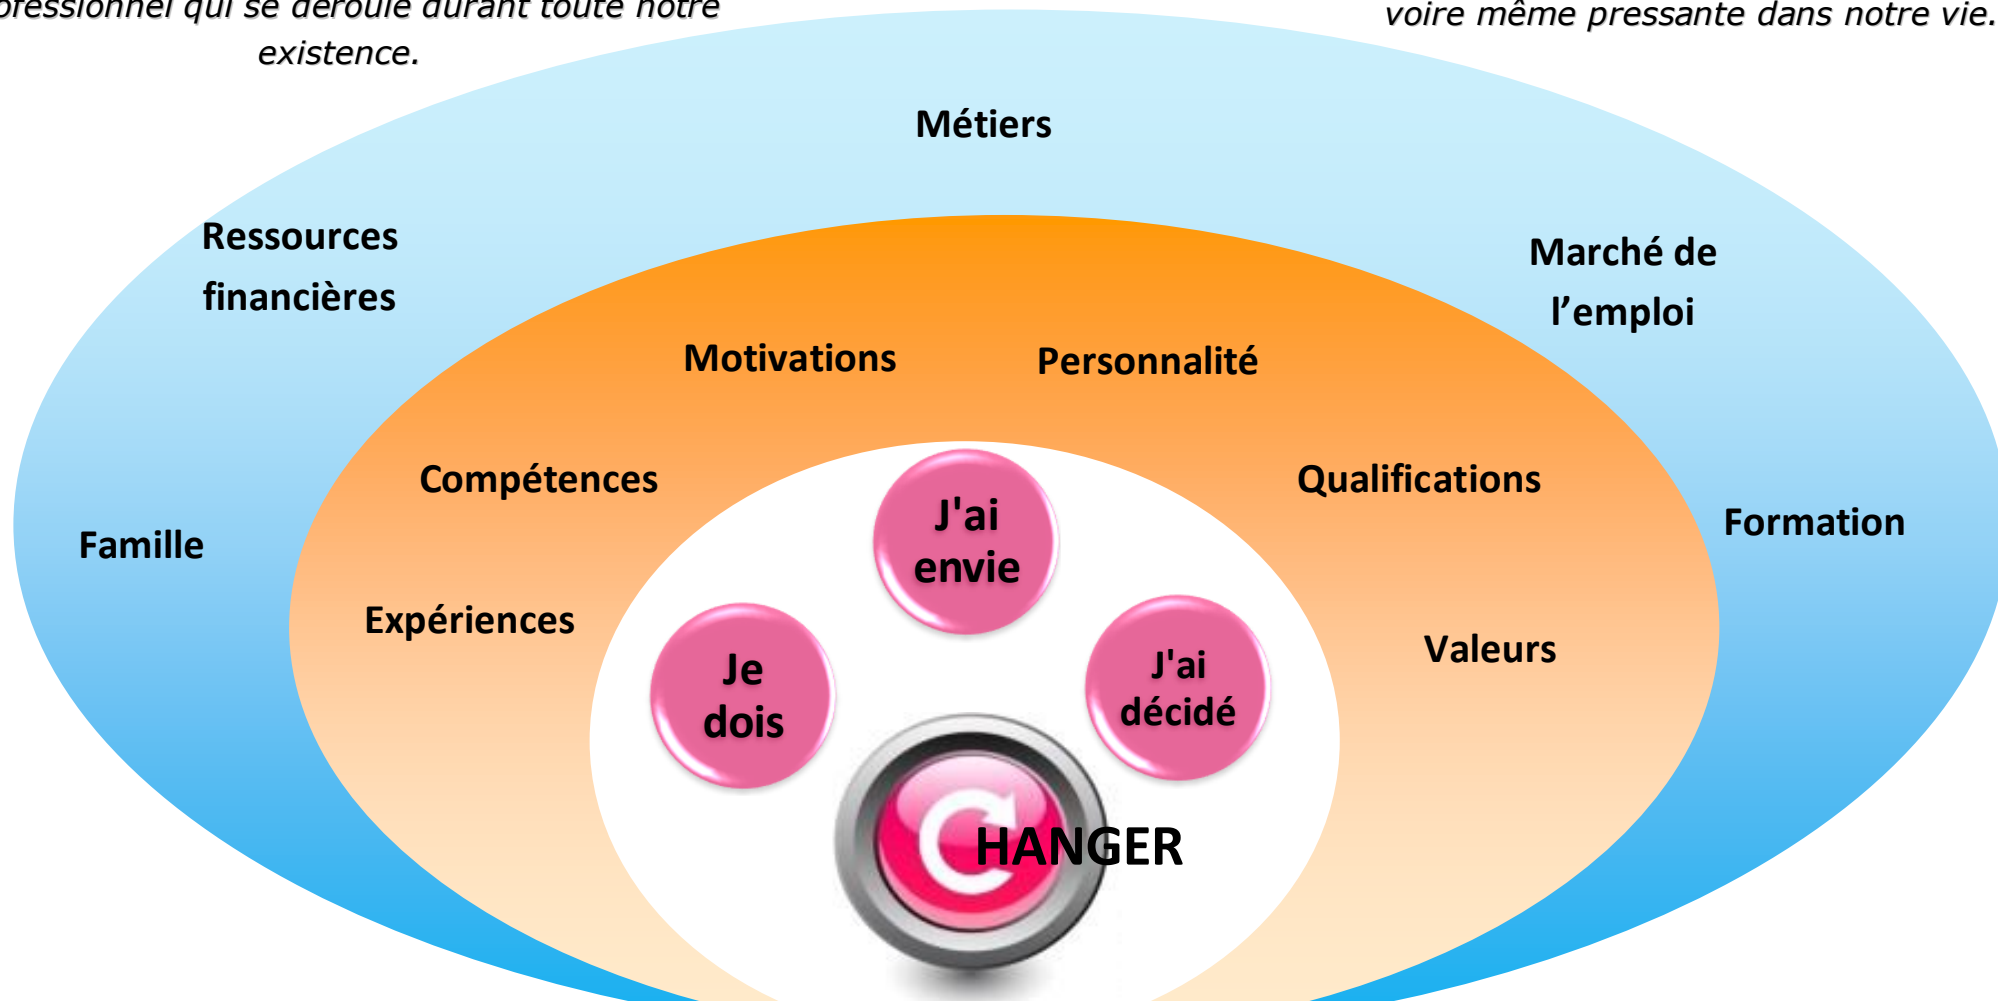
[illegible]ofessionnel qui se déroule durant toute notre existence.

voire même pressante dans notre vie.

Métiers

Ressources financières

Marché de l'emploi

Motivations

Personnalité

Compétences

Qualifications

Famille

Formation

J'ai envie

Expériences

Valeurs

Je dois

J'ai décidé

HANGER